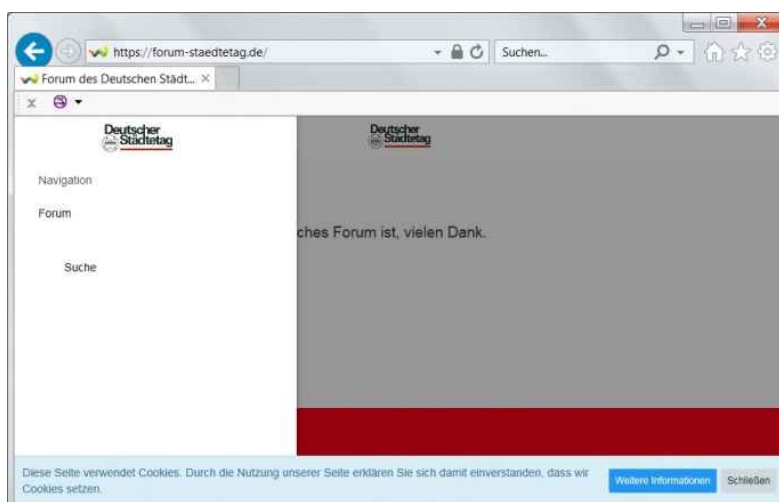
https://forum-staedtetag.de/

Suchen...

Forum des Deutschen Städt... ×

x

Deutscher Städtetag

Navigation

Forum

Suche

Deutscher Städtetag

ches Forum ist, vielen Dank.

Diese Seite verwendet Cookies. Durch die Nutzung unserer Seite erklären Sie sich damit einverstanden, dass wir Cookies setzen.

Weitere Informationen

Schließen